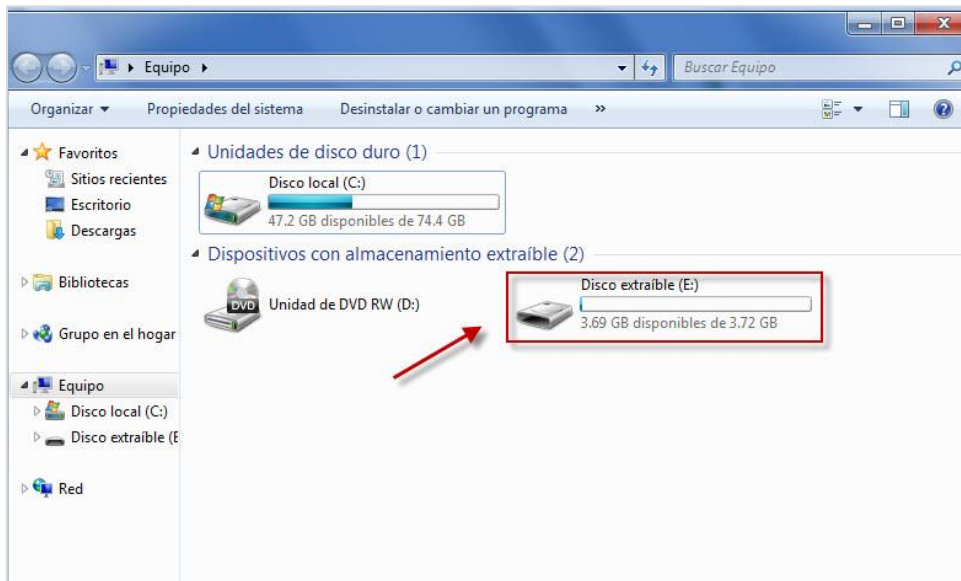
Equipo

Buscar Equipo

Organizar ▾ Propiedades del sistema Desinstalar o cambiar un programa »

Favoritos
Sitios recientes
Escritorio
Descargas

Bibliotecas

Grupo en el hogar

Equipo
Disco local (C:)
Disco extraíble (E

Red

Unidades de disco duro (1)

Disco local (C:)
47.2 GB disponibles de 74.4 GB

Dispositivos con almacenamiento extraíble (2)

DVD
Unidad de DVD RW (D:)

Disco extraíble (E:)
3.69 GB disponibles de 3.72 GB